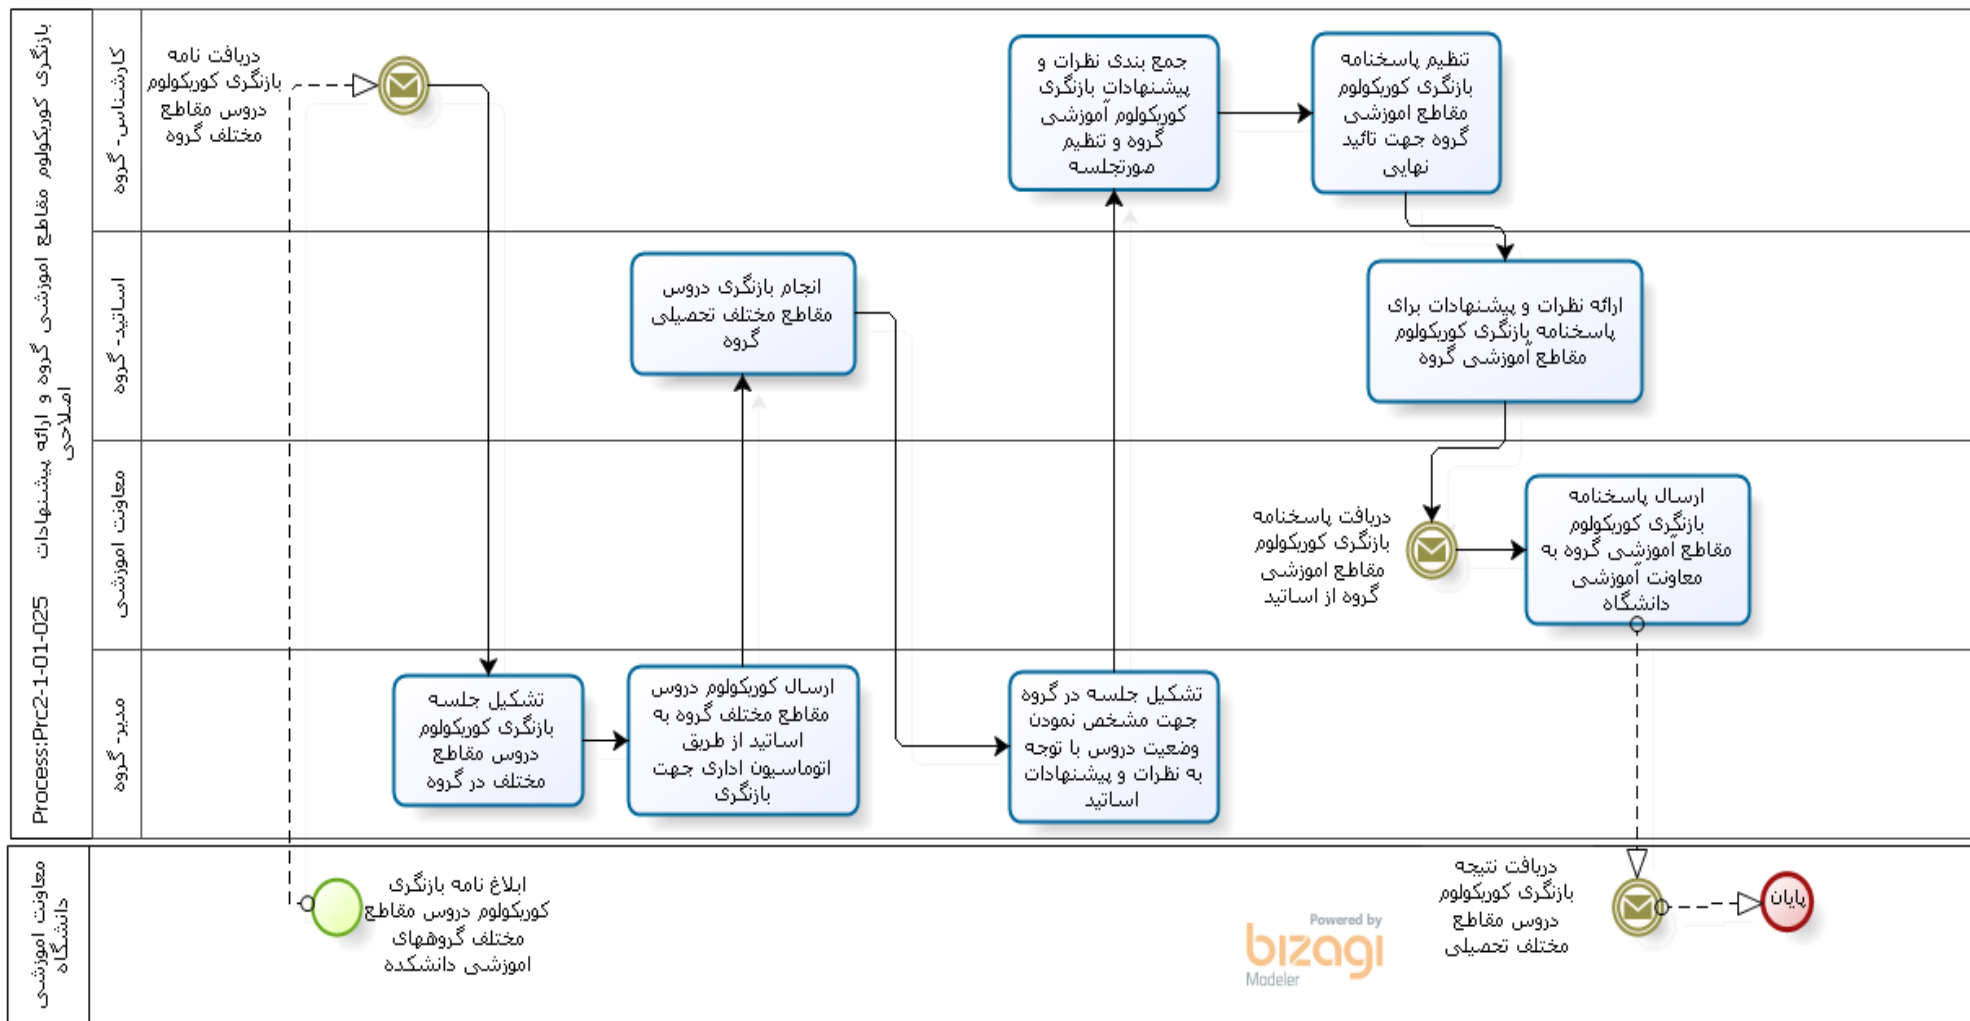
Process:Prc2-1-01-025 بازنگری کوریکولوم مقاطع آموزشی گروه و ارائه پیشنهادات اصلاحی

کارشناس- گروه

دریافت نامه بازنگری کوریکولوم دروس مقاطع مختلف گروه

جمع بندی نظرات و پیشنهادات بازنگری کوریکولوم آموزشی گروه و تنظیم صورتجلسه

تنظیم پاسخنامه بازنگری کوریکولوم مقاطع اموزشی گروه جهت تائید نهایی

اساتید- گروه

انجام بازنگری دروس مقاطع مختلف تحصیلی گروه

ارائه نظرات و پیشنهادات برای پاسخنامه بازنگری کوریکولوم مقاطع آموزشی گروه

معاونت آموزشی

دریافت پاسخنامه بازنگری کوریکولوم مقاطع اموزشی گروه از اساتید

ارسال پاسخنامه بازنگری کوریکولوم مقاطع آموزشی گروه به معاونت آموزشی دانشگاه

مدیر- گروه

تشکیل جلسه بازنگری کوریکولوم دروس مقاطع مختلف در گروه

ارسال کوریکولوم دروس مقاطع مختلف گروه به اساتید از طریق اتوماسیون اداری جهت بازنگری

تشکیل جلسه در گروه جهت مشخص نمودن وضعیت دروس با توجه به نظرات و پیشنهادات اساتید

معاونت آموزشی دانشگاه

ابلاغ نامه بازنگری کوریکولوم دروس مقاطع مختلف گروههای آموزشی دانشکده

Powered by bizagi Modeler

دریافت نتیجه بازنگری کوریکولوم دروس مقاطع مختلف تحصیلی

پایان